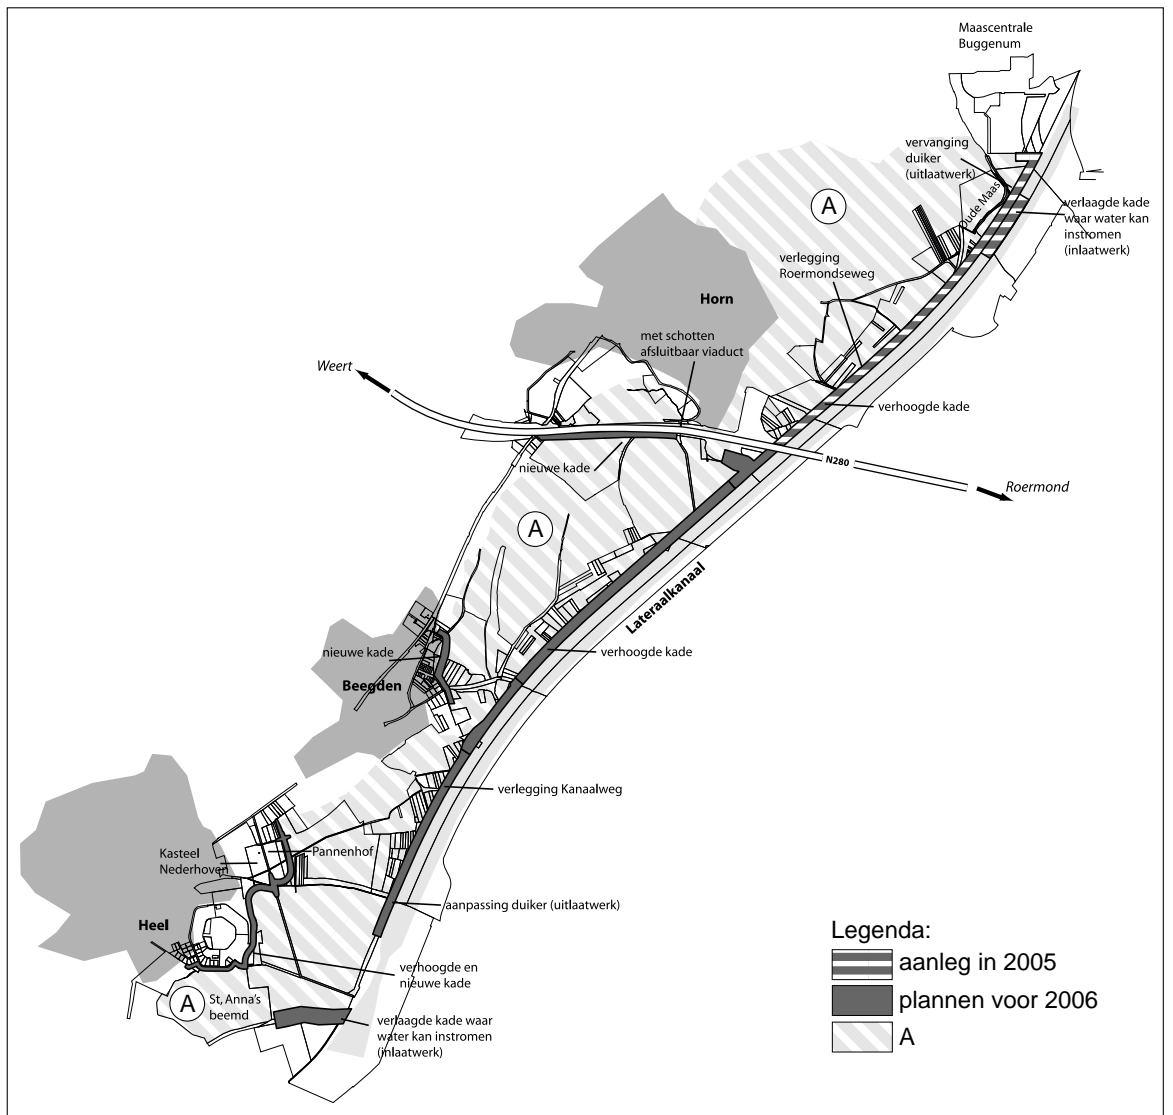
Maascentrale
Buggenum

vervanging
duiker
(uitlaatwerk)

A

Oude Maas

verlaagde kade
waar water kan
instromen
(inlaatwerk)

verlegging
Roermondseweg

Horn

met schotten
afsluitbaar viaduct

Weert

verhoogde kade

nieuwe kade

N280

Roermond

A

Lateraalkanaal

nieuwe kade

verhoogde kade

Beegden

verlegging Kanaalweg

Kasteel
Nederhoven

Pannenhof

aanpassing duiker (uitlaatwerk)

Heel

verhoogde en
nieuwe kade

A

St. Anna's
beemd

verlaagde kade waar
water kan instromen
(inlaatwerk)

Legenda:
aanleg in 2005
plannen voor 2006
A